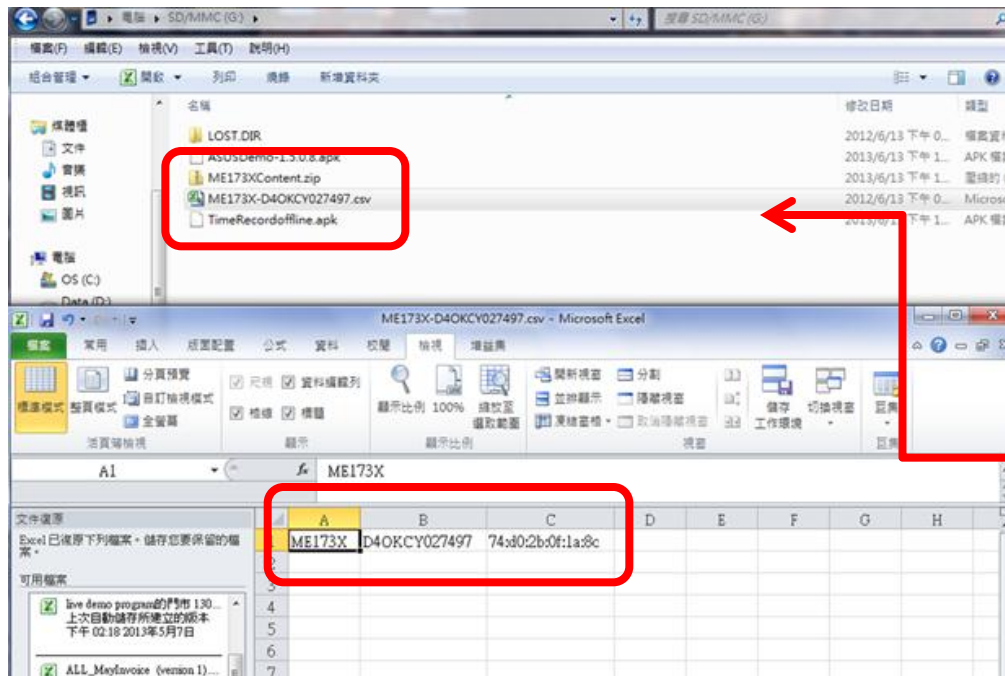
電腦 ▸ SD/MMC (G:) ▸
搜尋 SD/MMC (G:)
檔案(F) 編輯(E) 檢視(V) 工具(T) 說明(H)
組合管理 ▾ 開啟 ▾ 列印 燒錄 新增資料夾
媒體櫃
文件
音樂
視訊
圖片
電腦
OS (C:)
Data (D:)
名稱
修改日期
類型
LOST.DIR
ASUSDemo-1.5.0.8.apk
ME173XContent.zip
ME173X-D4OKCY027497.csv
TimeRecordoffline.apk
2012/6/13 下午 0...
2013/6/13 下午 1...
2013/6/13 下午 1...
2012/6/13 下午 0...
2013/6/13 下午 1...
檔案資料
APK 檔
壓縮的
Microso
APK 檔

ME173X-D4OKCY027497.csv - Microsoft Excel
檔案 常用 插入 版面配置 公式 資料 校閱 檢視 增益集
標準模式 整頁模式 分頁預覽 自訂檢視模式 全螢幕
活頁簿檢視
尺規 資料編輯列 格線 標題
顯示
顯示比例 100% 縮放至選取範圍
顯示比例
開新視窗 並排顯示 凍結窗格 ▾ 分割 隱藏視窗 取消隱藏視窗
儲存工作環境 切換視窗
視窗
巨集
巨集
A1 ▾ $f_x$ ME173X
文件復原
Excel 已復原下列檔案。儲存您要保留的檔案。
可用檔案
live demo program的門市 130... 上次自動儲存所建立的版本 下午 02:18 2013年5月7日
ALL_MayInvoice (version 1)....

| | A | B | C | D | E | F | G | H |
|---|---|---|---|---|---|---|---|---|
| 1 | ME173X | D4OKCY027497 | 74:d0:2b:0f:1a:8c | | | | | |
| 2 | | | | | | | | |
| 3 | | | | | | | | |
| 4 | | | | | | | | |
| 5 | | | | | | | | |
| 6 | | | | | | | | |
| 7 | | | | | | | | |